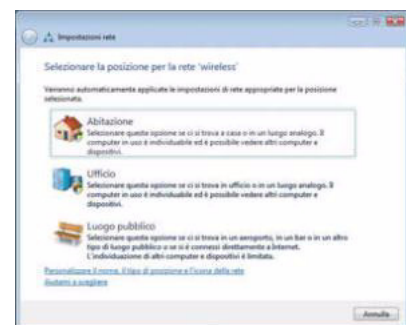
Impostazioni rete

Selezionare la posizione per la rete 'wireless'

Verranno automaticamente applicate le impostazioni di rete appropriate per la posizione selezionata.

Abitazione
Selezionare questa opzione se ci si trova a casa o in un luogo analogo. Il computer in uso è individuabile ed è possibile vedere altri computer e dispositivi.

Ufficio
Selezionare questa opzione se ci si trova in ufficio o in un luogo analogo. Il computer in uso è individuabile ed è possibile vedere altri computer e dispositivi.

Luogo pubblico
Selezionare questa opzione se ci si trova in un aeroporto, in un bar o in un altro tipo di luogo pubblico o se si è connessi direttamente a Internet. L'individuazione di altri computer e dispositivi è limitata.

Personalizzare il nome, il tipo di posizione e l'icona della rete
Aiutami a scegliere

Annulla